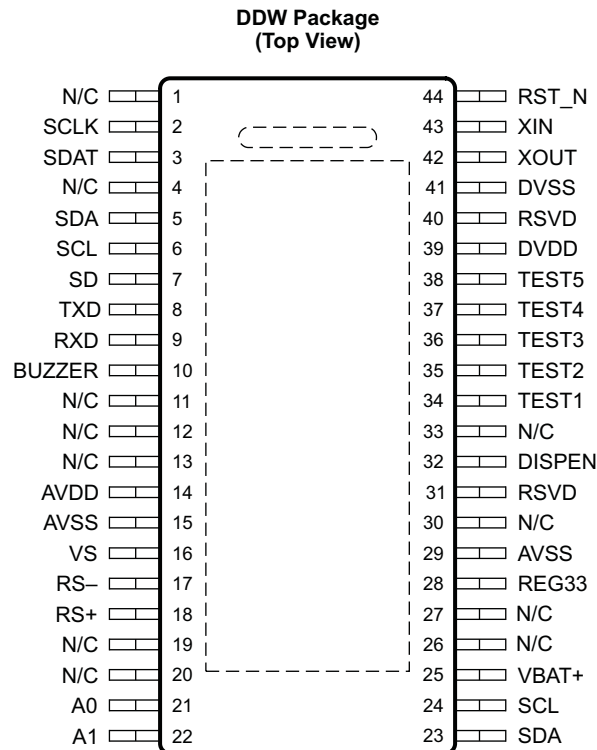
DDW Package
(Top View)

N/C 1
SCLK 2
SDAT 3
N/C 4
SDA 5
SCL 6
SD 7
TXD 8
RXD 9
BUZZER 10
N/C 11
N/C 12
N/C 13
AVDD 14
AVSS 15
VS 16
RS– 17
RS+ 18
N/C 19
N/C 20
A0 21
A1 22

44 RST_N
43 XIN
42 XOUT
41 DVSS
40 RSVD
39 DVDD
38 TEST5
37 TEST4
36 TEST3
35 TEST2
34 TEST1
33 N/C
32 DISPEN
31 RSVD
30 N/C
29 AVSS
28 REG33
27 N/C
26 N/C
25 VBAT+
24 SCL
23 SDA